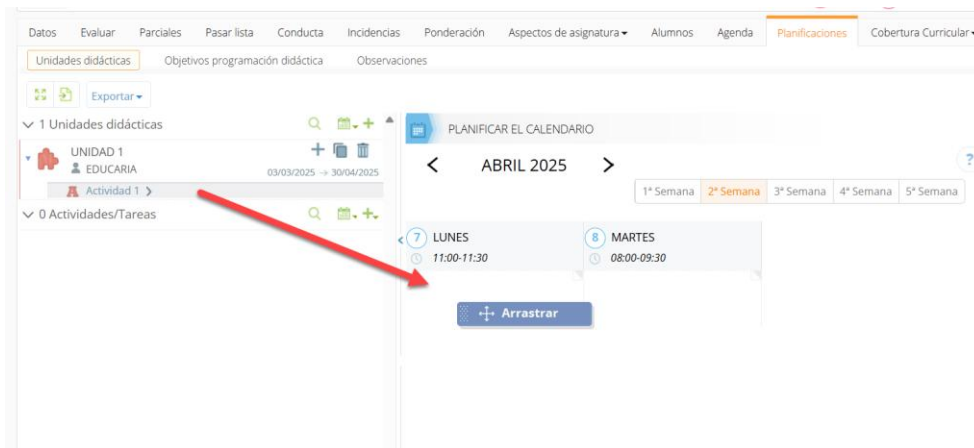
Datos Evaluar Parciales Pasar lista Conducta Incidencias Ponderación Aspectos de asignatura Alumnos Agenda Planificaciones Cobertura Curricular

Unidades didácticas Objetivos programación didáctica Observaciones

Exportar

1 Unidades didácticas

UNIDAD 1
EDUCARIA
03/03/2025 → 30/04/2025
Actividad 1

0 Actividades/Tareas

PLANIFICAR EL CALENDARIO

ABRIL 2025

1ª Semana 2ª Semana 3ª Semana 4ª Semana 5ª Semana

7 LUNES
11:00-11:30

8 MARTES
08:00-09:30

Arrastrar